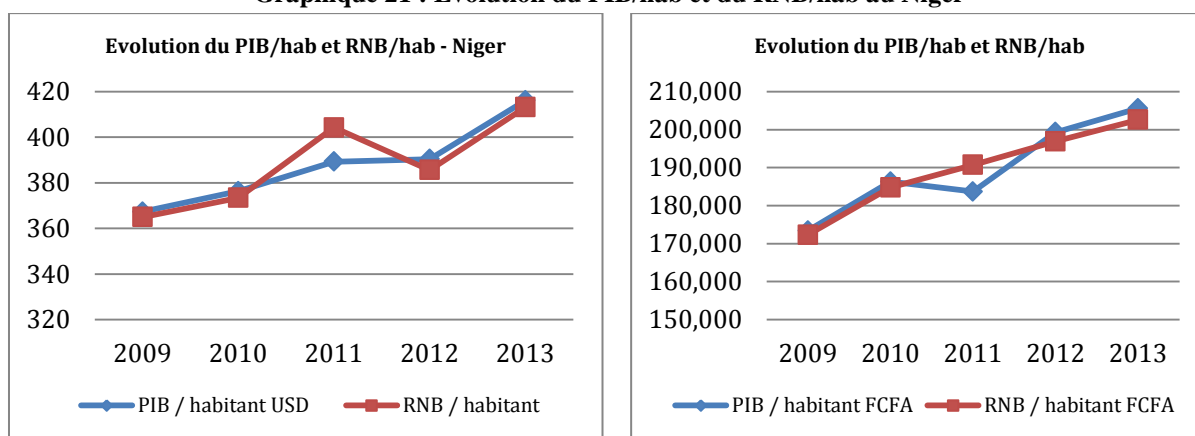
Graphique 21 : Evolution du PIB/hab et du RNB/hab au Niger

Evolution du PIB/hab et RNB/hab - Niger

420
400
380
360
340
320

2009 2010 2011 2012 2013

PIB / habitant USD
RNB / habitant

Evolution du PIB/hab et RNB/hab

210,000
200,000
190,000
180,000
170,000
160,000
150,000

2009 2010 2011 2012 2013

PIB / habitant FCFA
RNB / habitant FCFA